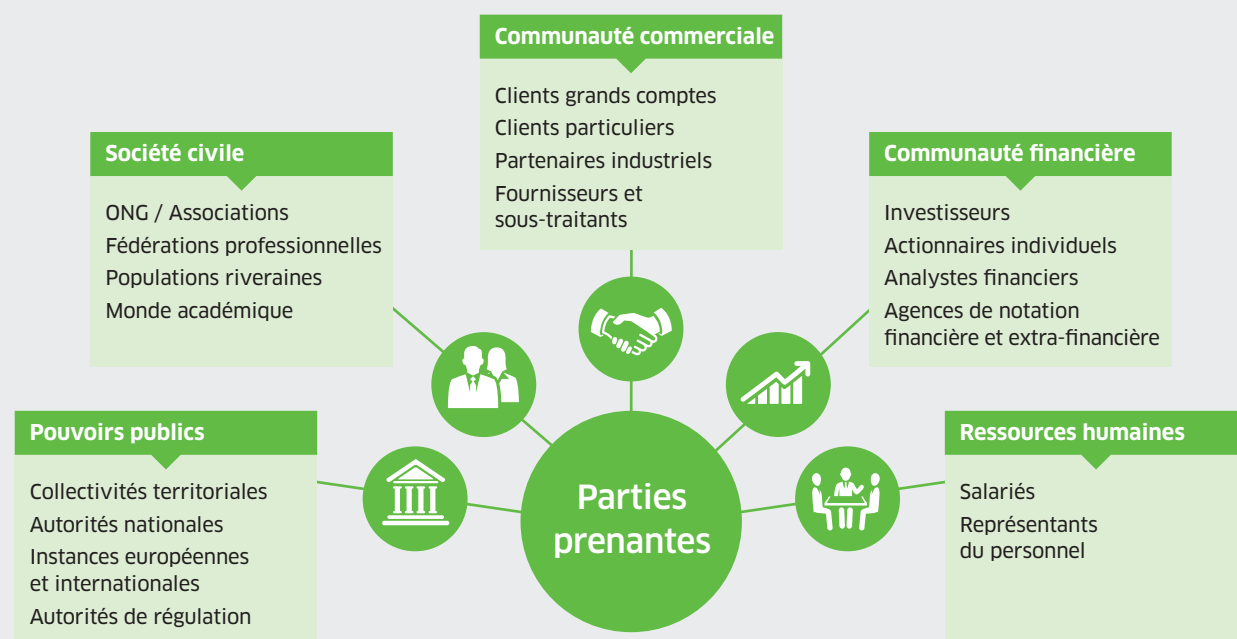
Communauté commerciale

Clients grands comptes
Clients particuliers
Partenaires industriels
Fournisseurs et sous-traitants

Société civile

ONG / Associations
Fédérations professionnelles
Populations riveraines
Monde académique

Communauté financière

Investisseurs
Actionnaires individuels
Analystes financiers
Agences de notation financière et extra-financière

Pouvoirs publics

Collectivités territoriales
Autorités nationales
Instances européennes et internationales
Autorités de régulation

Parties prenantes

Ressources humaines

Salariés
Représentants du personnel